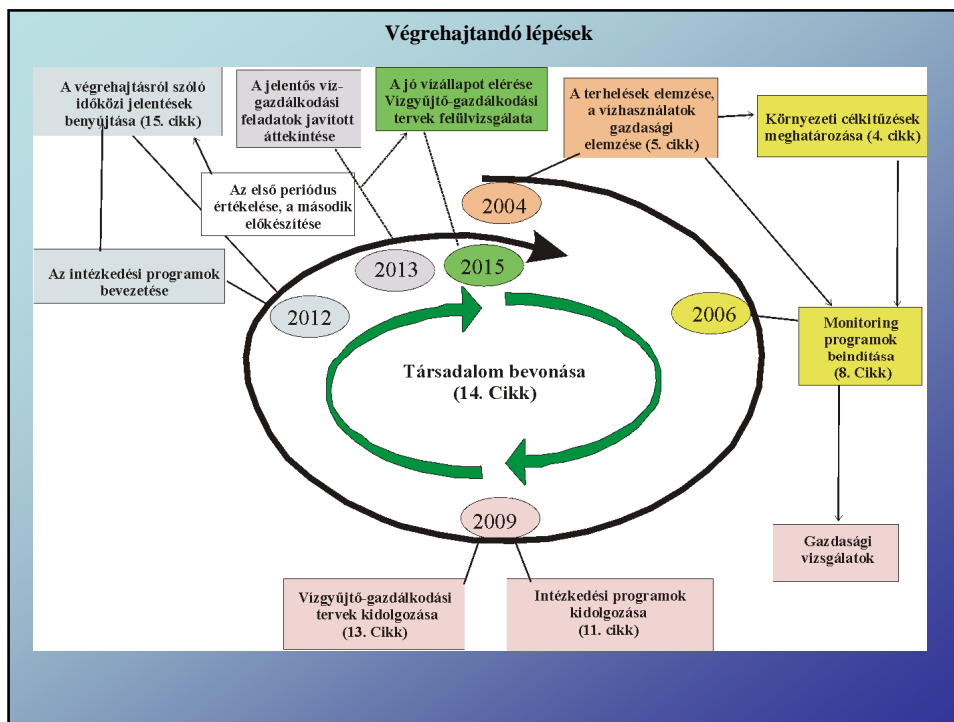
Végrehajtandó lépések

A végrehajtásról szóló időközi jelentések benyújtása (15. cikk)

A jelentős víz-gazdálkodási feladatok javított áttekintése

A jó vízállapot elérése Vízgyűjtő-gazdálkodási tervek felülvizsgálata

A terhelések elemzése, a vízhasználatok gazdasági elemzése (5. cikk)

Környezeti célkitűzések meghatározása (4. cikk)

Az első periódus értékelése, a második előkészítése

2004

2013

2015

Az intézkedési programok bevezetése

2012

2006

Monitoring programok beindítása (8. Cikk)

Társadalom bevonása (14. Cikk)

2009

Gazdasági vizsgálatok

Vízgyűjtő-gazdálkodási tervek kidolgozása (13. Cikk)

Intézkedési programok kidolgozása (11. cikk)